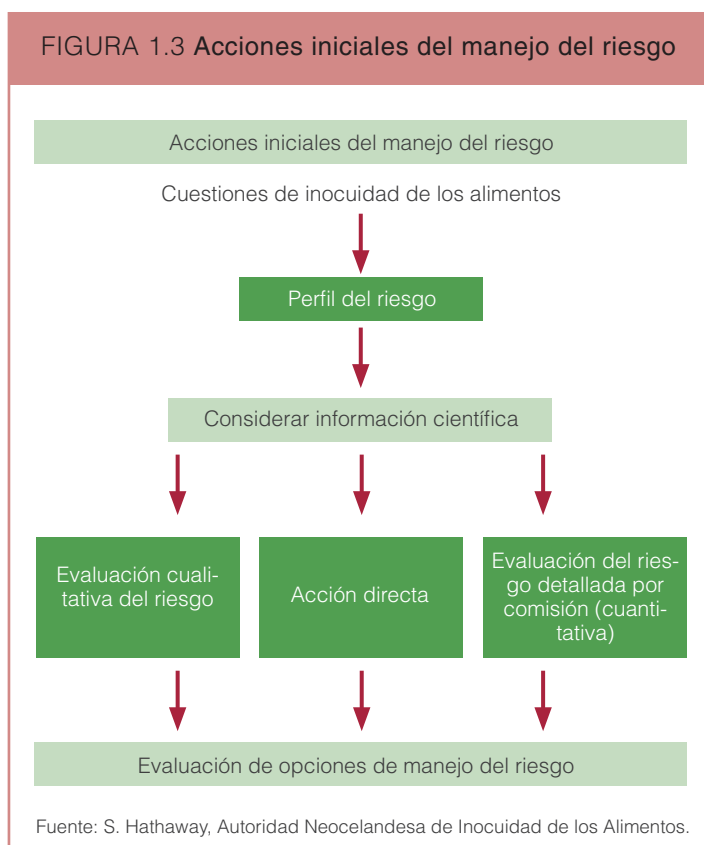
FIGURA 1.3 Acciones iniciales del manejo del riesgo

Acciones iniciales del manejo del riesgo

Cuestiones de inocuidad de los alimentos

Perfil del riesgo

Considerar información científica

Evaluación cualitativa del riesgo

Acción directa

Evaluación del riesgo detallada por comisión (cuantitativa)

Evaluación de opciones de manejo del riesgo

Fuente: S. Hathaway, Autoridad Neocelandesa de Inocuidad de los Alimentos.